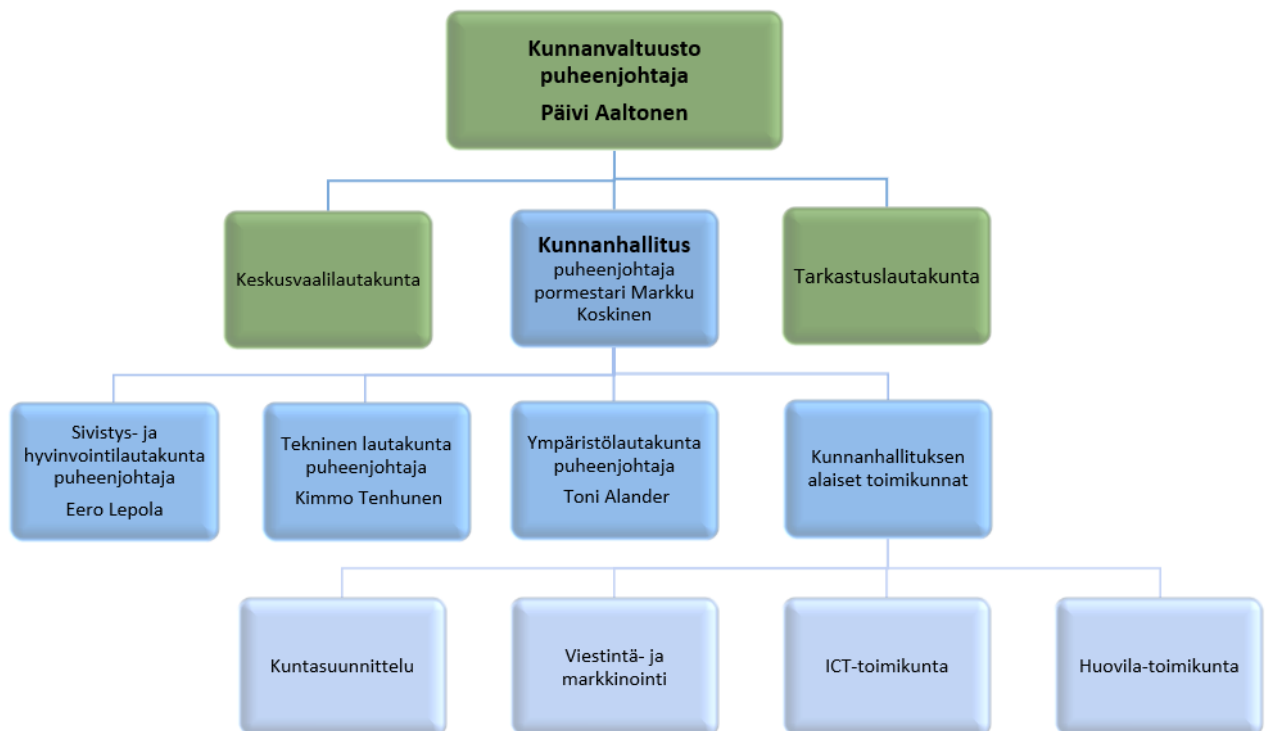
Kunnanvaltuusto puheenjohtaja
Päivi Aaltonen

Keskusvaalilautakunta

Kunnanhallitus
puheenjohtaja pormestari Markku Koskinen

Tarkastuslautakunta

Sivistys- ja hyvinvointilautakunta puheenjohtaja
Eero Lepola

Tekninen lautakunta puheenjohtaja
Kimmo Tenhunen

Ympäristölautakunta puheenjohtaja
Toni Alander

Kunnanhallituksen alaiset toimikunnat

Kuntasuunnittelu

Viestintä- ja markkinointi

ICT-toimikunta

Huovila-toimikunta